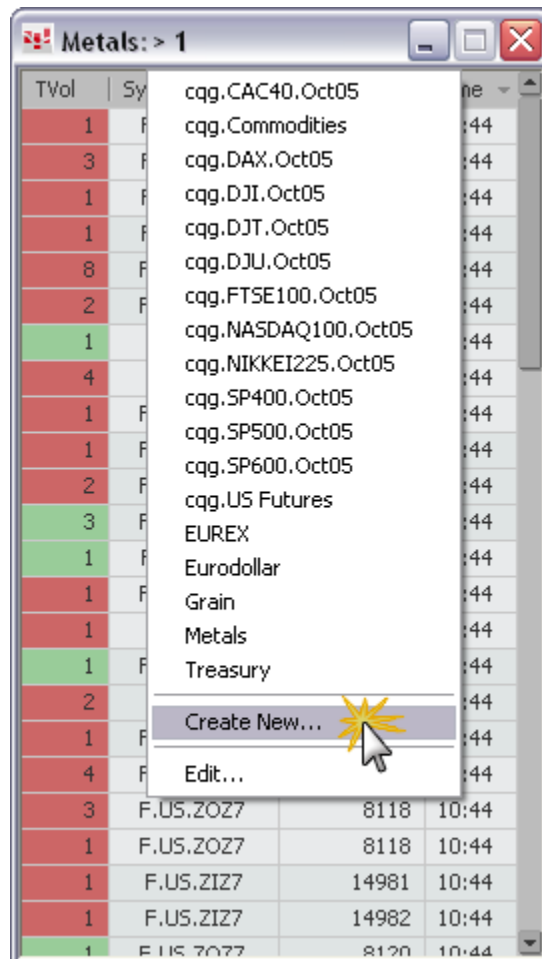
Metals: > 1

| TVol | Sy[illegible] | | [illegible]me |
|---|---|---|---|
| 1 | F | | :44 |
| 3 | F | | :44 |
| 1 | F | | :44 |
| 1 | F | | :44 |
| 8 | F | | :44 |
| 2 | F | | :44 |
| 1 | | | :44 |
| 4 | | | :44 |
| 1 | F | | :44 |
| 1 | F | | :44 |
| 2 | F | | :44 |
| 3 | F | | :44 |
| 1 | F | | :44 |
| 1 | F | | :44 |
| 1 | | | :44 |
| 1 | F | | :44 |
| 2 | | | :44 |
| 1 | F | | :44 |
| 4 | F | | :44 |
| 3 | F.US.ZOZ7 | 8118 | 10:44 |
| 1 | F.US.ZOZ7 | 8118 | 10:44 |
| 1 | F.US.ZIZ7 | 14981 | 10:44 |
| 1 | F.US.ZIZ7 | 14982 | 10:44 |
| 1 | F.US.ZOZ7 | 8120 | 10:44 |

cqg.CAC40.Oct05
cqg.Commodities
cqg.DAX.Oct05
cqg.DJI.Oct05
cqg.DJT.Oct05
cqg.DJU.Oct05
cqg.FTSE100.Oct05
cqg.NASDAQ100.Oct05
cqg.NIKKEI225.Oct05
cqg.SP400.Oct05
cqg.SP500.Oct05
cqg.SP600.Oct05
cqg.US Futures
EUREX
Eurodollar
Grain
Metals
Treasury
Create New...
Edit...